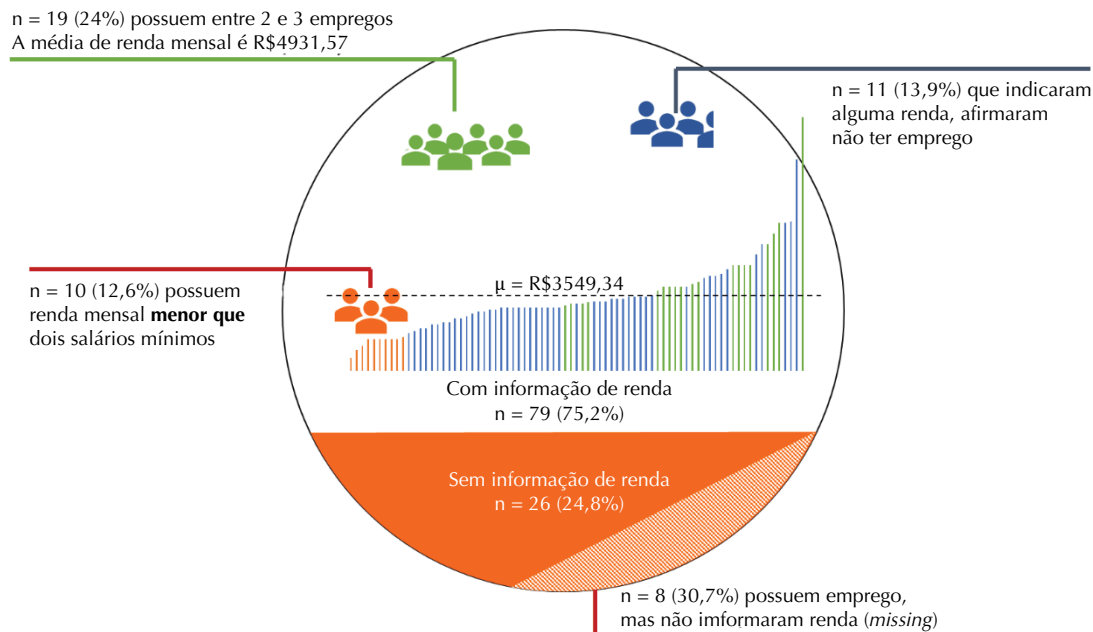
n = 19 (24%) possuem entre 2 e 3 empregos
A média de renda mensal é R$4931,57

n = 11 (13,9%) que indicaram alguma renda, afirmaram não ter emprego

n = 10 (12,6%) possuem renda mensal **menor que** dois salários mínimos

μ = R$3549,34

Com informação de renda
n = 79 (75,2%)

Sem informação de renda
n = 26 (24,8%)

n = 8 (30,7%) possuem emprego, mas não imformaram renda (*missing*)